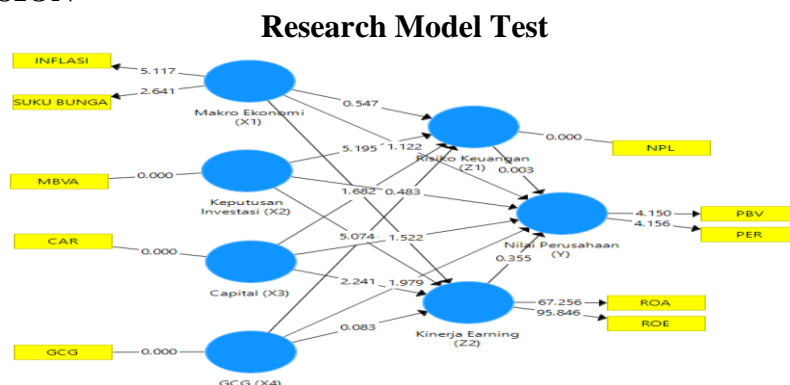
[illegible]SION

**Research Model Test**

INFLASI
5.117
SUKU BUNGA
2.641
Makro Ekonomi (X1)
0.547
5.195
1.122
Risiko Keuangan (Z1)
0.000
NPL
MBVA
0.000
Keputusan Investasi (X2)
1.682
0.483
0.003
Nilai Perusahaan (Y)
4.150
PBV
4.156
PER
CAR
0.000
5.074
1.522
Capital (X3)
2.241
1.979
0.355
Kinerja Earning (Z2)
67.256
ROA
95.846
ROE
0.083
GCG
0.000
GCG (X4)